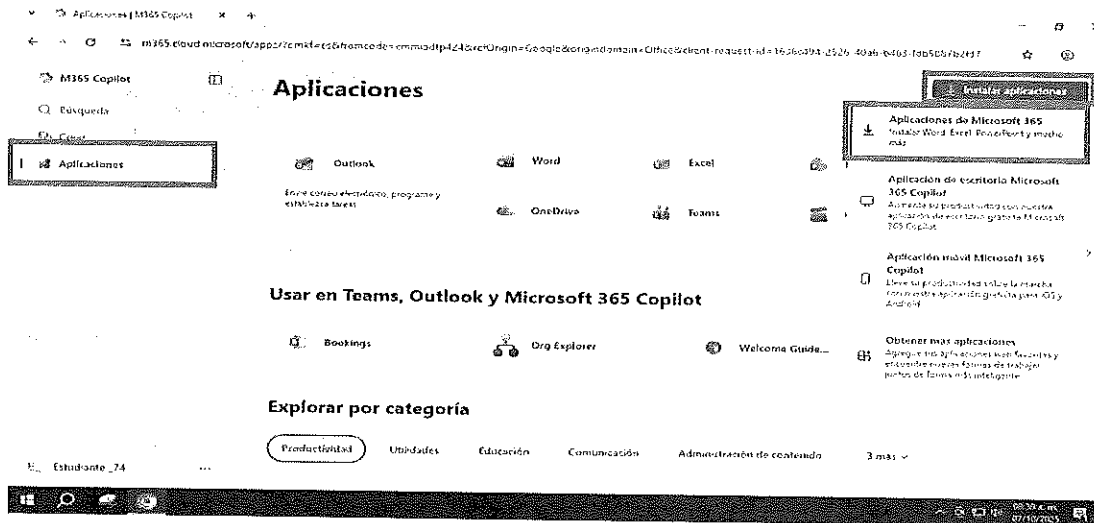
Aplicaciones | M365 Copilot × +

m365.cloud.microsoft/apps/?cmkt=es&fromcode=cmmiadtp424&refOrigin=Google&origindomain=Office&client-request-id=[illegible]

M365 Copilot

Búsqueda

Crear

Aplicaciones

Aplicaciones

Instalar aplicaciones

Aplicaciones de Microsoft 365
Instalar Word, Excel, PowerPoint y mucho más

Outlook

Envíe correo electrónico, programe y establezca tareas

Word

Excel

OneDrive

Teams

Aplicación de escritorio Microsoft 365 Copilot
Aumente su productividad con nuestra aplicación de escritorio gratuita Microsoft 365 Copilot

Aplicación móvil Microsoft 365 Copilot
Eleve su productividad sobre la marcha con nuestra aplicación gratuita para iOS y Android

Usar en Teams, Outlook y Microsoft 365 Copilot

Bookings

Org Explorer

Welcome Guide...

Obtener más aplicaciones
Agregue más aplicaciones a sus favoritas y encuentre nuevas formas de trabajar juntos de forma más inteligente

Explorar por categoría

Productividad

Utilidades

Educación

Comunicación

Administración de contenido

3 más

Estudiante _74

...

08:30 a.m.
07/10/2025